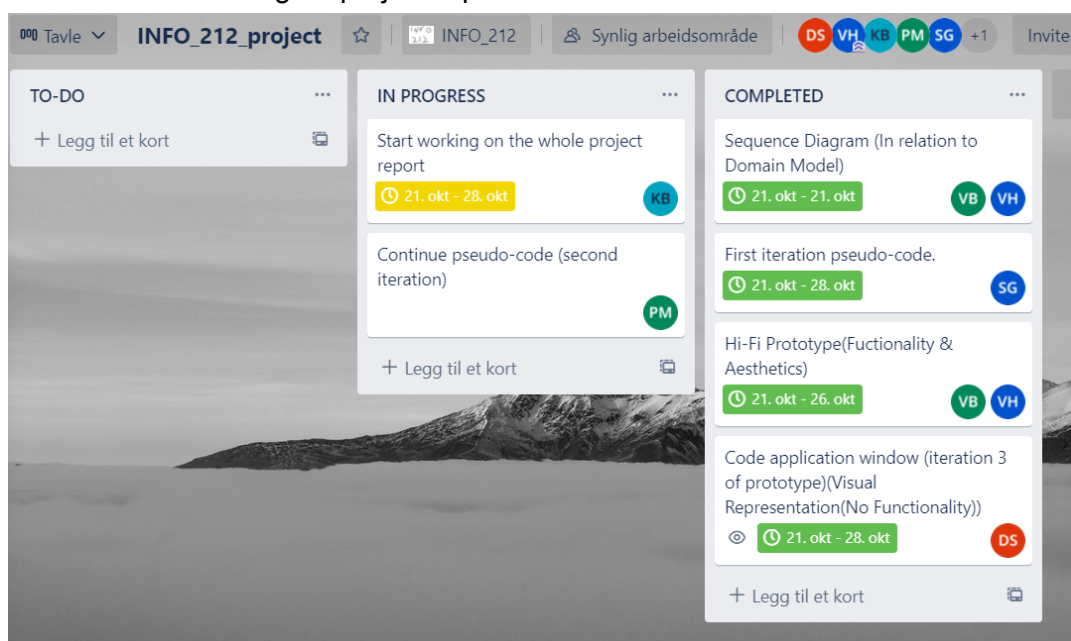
Tavle

INFO_212_project

INFO_212

Synlig arbeidsområde

DS VH KB PM SG +1

Invite

TO-DO

+ Legg til et kort

IN PROGRESS

Start working on the whole project report

21. okt - 28. okt

KB

Continue pseudo-code (second iteration)

PM

+ Legg til et kort

COMPLETED

Sequence Diagram (In relation to Domain Model)

21. okt - 21. okt

VB VH

First iteration pseudo-code.

21. okt - 28. okt

SG

Hi-Fi Prototype(Fuctionality & Aesthetics)

21. okt - 26. okt

VB VH

Code application window (iteration 3 of prototype)(Visual Representation(No Functionality))

21. okt - 28. okt

DS

+ Legg til et kort